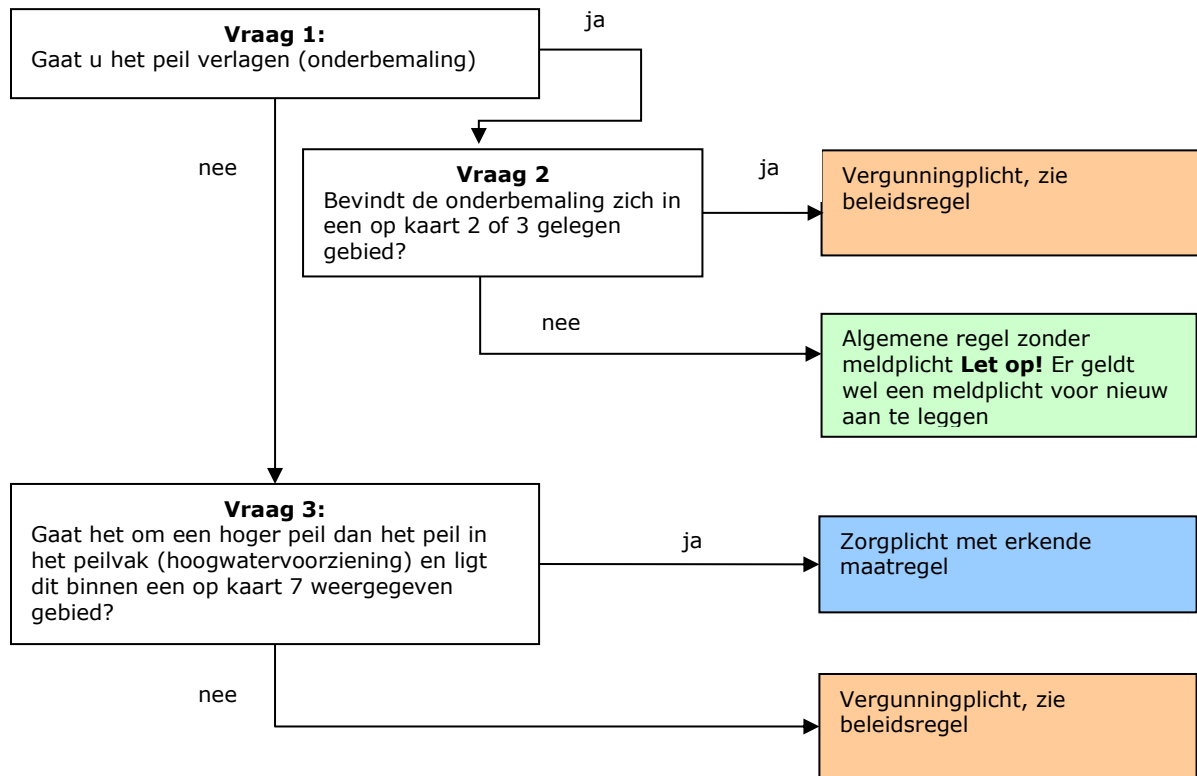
**Vraag 1:**
Gaat u het peil verlagen (onderbemaling)

ja

nee

**Vraag 2**
Bevindt de onderbemaling zich in een op kaart 2 of 3 gelegen gebied?

ja

Vergunningplicht, zie beleidsregel

nee

Algemene regel zonder meldplicht **Let op!** Er geldt wel een meldplicht voor nieuw aan te leggen

**Vraag 3:**
Gaat het om een hoger peil dan het peil in het peilvak (hoogwatervoorziening) en ligt dit binnen een op kaart 7 weergegeven gebied?

ja

Zorgplicht met erkende maatregel

nee

Vergunningplicht, zie beleidsregel